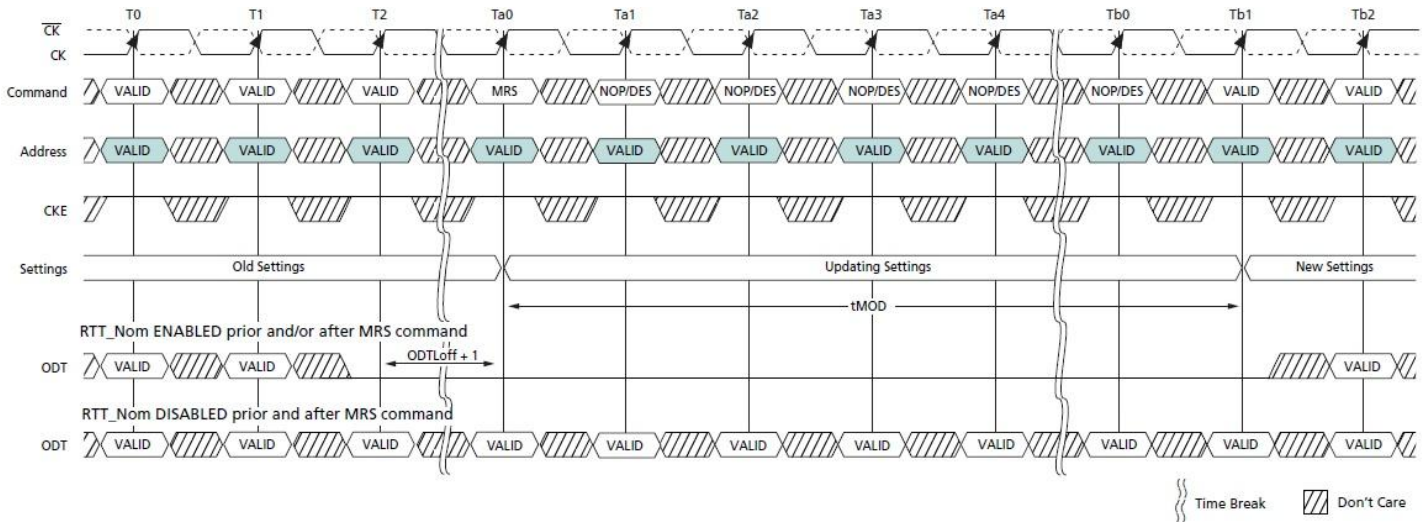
T0 T1 T2 Ta0 Ta1 Ta2 Ta3 Ta4 Tb0 Tb1 Tb2

$\overline{CK}$
CK

Command VALID VALID VALID MRS NOP/DES NOP/DES NOP/DES NOP/DES NOP/DES VALID VALID

Address VALID VALID VALID VALID VALID VALID VALID VALID VALID VALID VALID

CKE

Settings Old Settings Updating Settings New Settings

tMOD

RTT_Nom ENABLED prior and/or after MRS command

ODT VALID VALID ODTLoff + 1 VALID

RTT_Nom DISABLED prior and after MRS command

ODT VALID VALID VALID VALID VALID VALID VALID VALID VALID VALID VALID

Time Break Don't Care